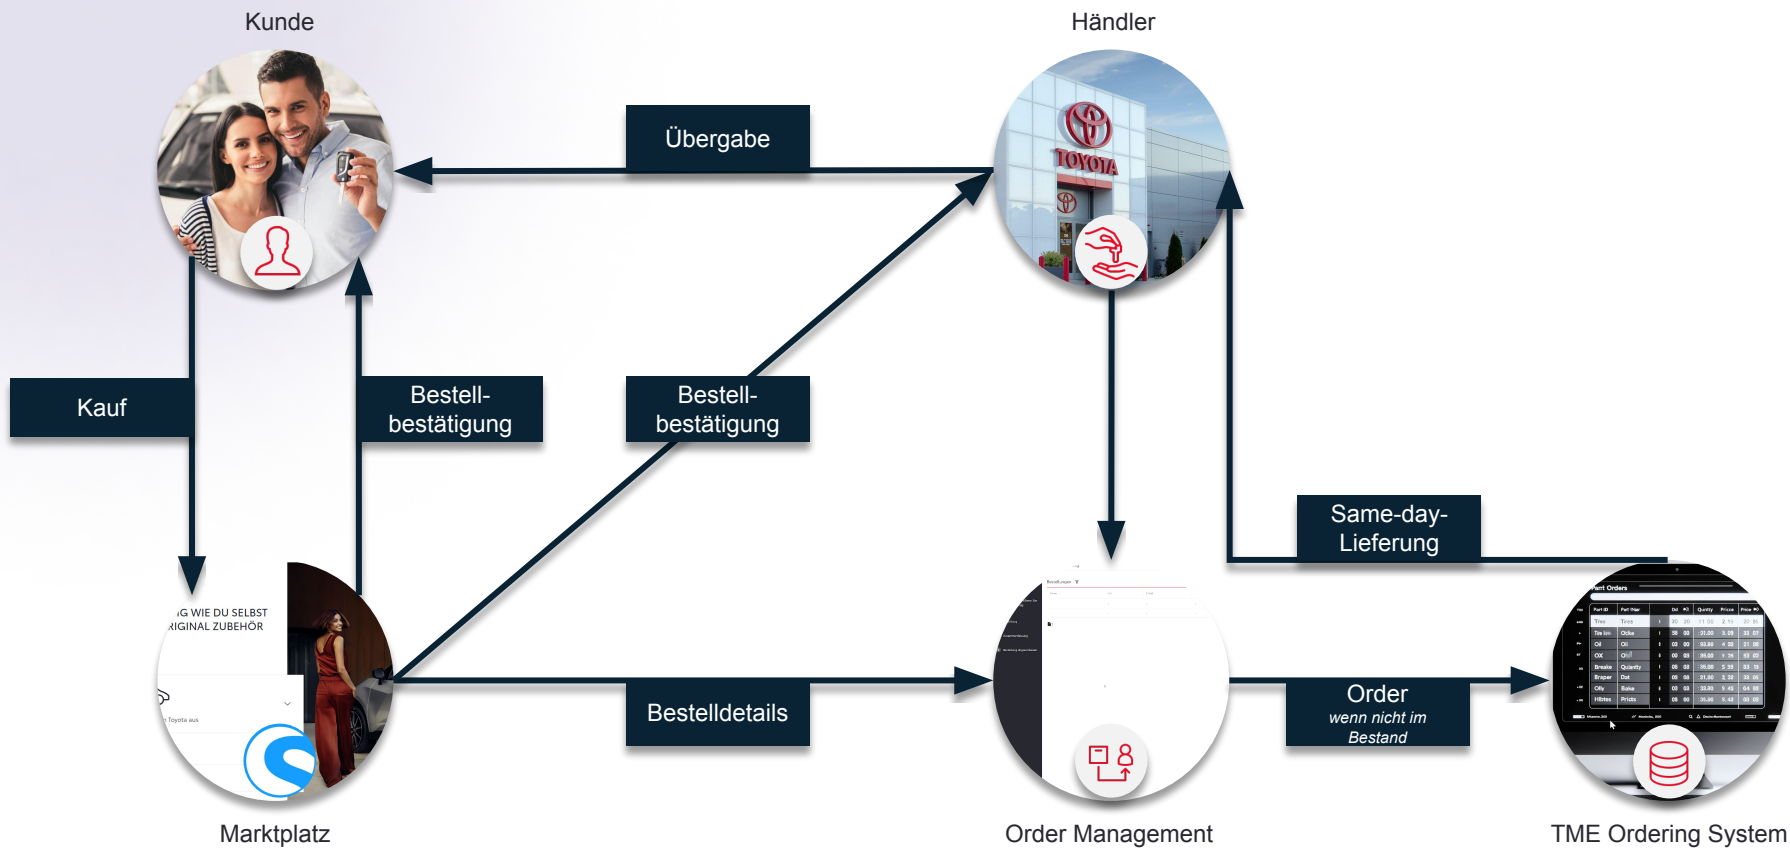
Kunde

Händler

Übergabe

TOYOTA

Kauf

Bestell-bestätigung

Bestell-bestätigung

Same-day-Lieferung

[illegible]G WIE DU SELBST
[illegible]RIGINAL ZUBEHÖR

Bestelldetails

Order
wenn nicht im Bestand

Marktplatz

Order Management

TME Ordering System